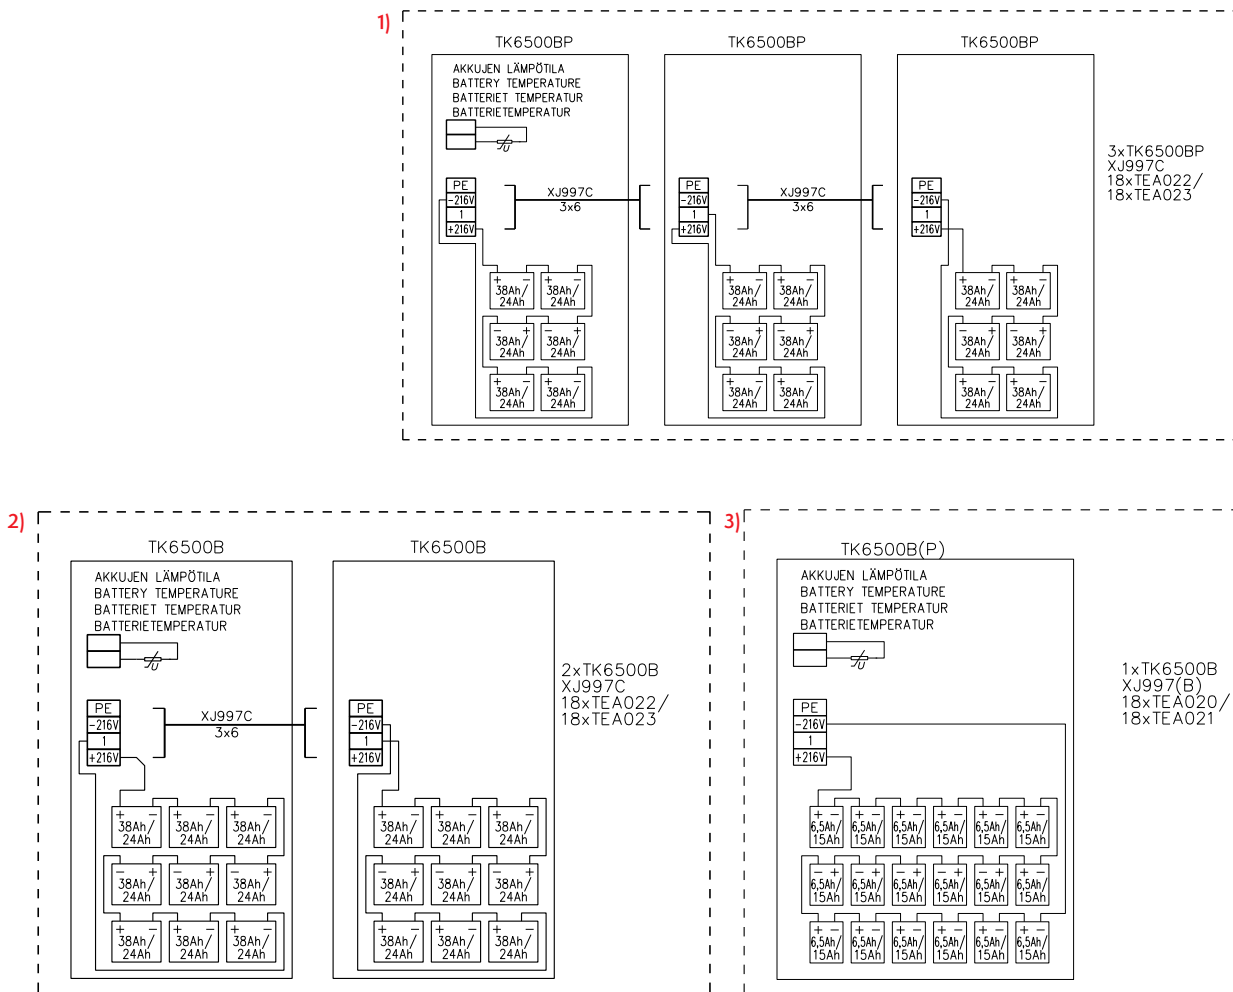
1)

TK6500BP

AKKUJEN LÄMPÖTILA
BATTERY TEMPERATURE
BATTERIET TEMPERATUR
BATTERIETEMPERATUR

PE
-216V
1
+216V

XJ997C
3x6

38Ah/24Ah 38Ah/24Ah
38Ah/24Ah 38Ah/24Ah
38Ah/24Ah 38Ah/24Ah

TK6500BP

PE
-216V
1
+216V

XJ997C
3x6

38Ah/24Ah 38Ah/24Ah
38Ah/24Ah 38Ah/24Ah
38Ah/24Ah 38Ah/24Ah

TK6500BP

PE
-216V
1
+216V

38Ah/24Ah 38Ah/24Ah
38Ah/24Ah 38Ah/24Ah
38Ah/24Ah 38Ah/24Ah

3xTK6500BP
XJ997C
18xTEA022/
18xTEA023

2)

TK6500B

AKKUJEN LÄMPÖTILA
BATTERY TEMPERATURE
BATTERIET TEMPERATUR
BATTERIETEMPERATUR

PE
-216V
1
+216V

XJ997C
3x6

38Ah/24Ah 38Ah/24Ah 38Ah/24Ah
38Ah/24Ah 38Ah/24Ah 38Ah/24Ah
38Ah/24Ah 38Ah/24Ah 38Ah/24Ah

TK6500B

PE
-216V
1
+216V

38Ah/24Ah 38Ah/24Ah 38Ah/24Ah
38Ah/24Ah 38Ah/24Ah 38Ah/24Ah
38Ah/24Ah 38Ah/24Ah 38Ah/24Ah

2xTK6500B
XJ997C
18xTEA022/
18xTEA023

3)

TK6500B(P)

AKKUJEN LÄMPÖTILA
BATTERY TEMPERATURE
BATTERIET TEMPERATUR
BATTERIETEMPERATUR

PE
-216V
1
+216V

6,5Ah/15Ah 6,5Ah/15Ah 6,5Ah/15Ah 6,5Ah/15Ah 6,5Ah/15Ah 6,5Ah/15Ah
6,5Ah/15Ah 6,5Ah/15Ah 6,5Ah/15Ah 6,5Ah/15Ah 6,5Ah/15Ah 6,5Ah/15Ah
6,5Ah/15Ah 6,5Ah/15Ah 6,5Ah/15Ah 6,5Ah/15Ah 6,5Ah/15Ah 6,5Ah/15Ah

1xTK6500B
XJ997(B)
18xTEA020/
18xTEA021